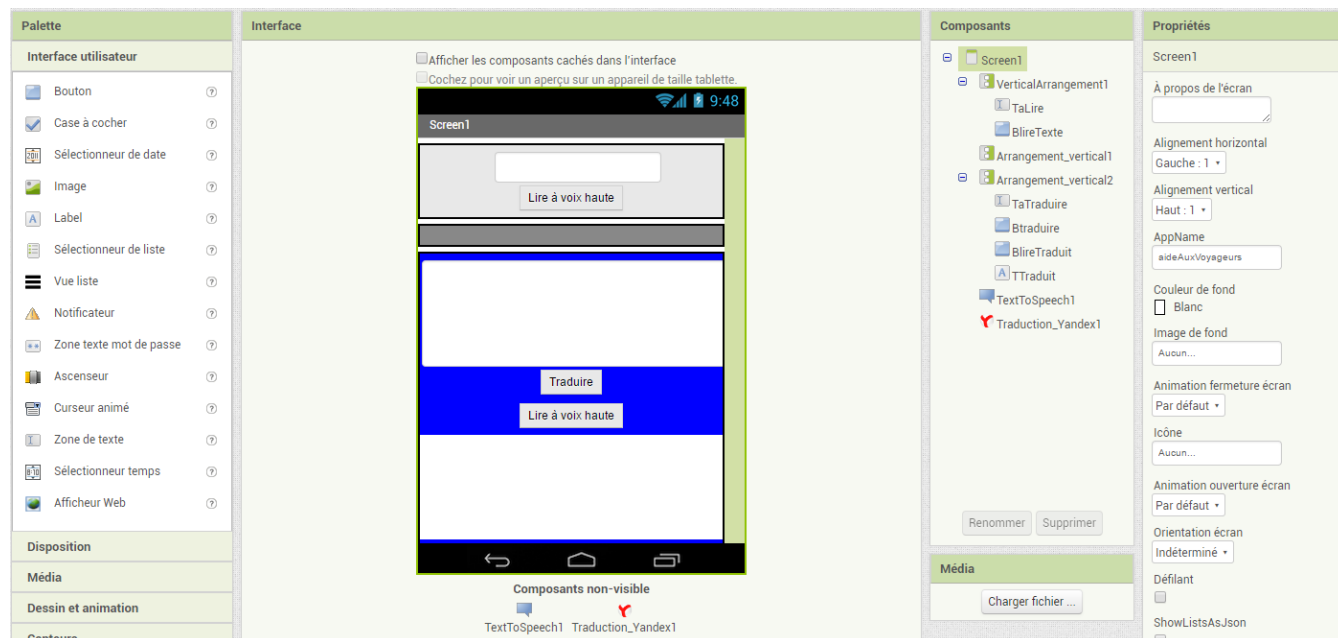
Palette

Interface utilisateur

Bouton
Case à cocher
Sélectionneur de date
Image
Label
Sélectionneur de liste
Vue liste
Notificateur
Zone texte mot de passe
Ascenseur
Curseur animé
Zone de texte
Sélectionneur temps
Afficheur Web

Disposition
Média
Dessin et animation
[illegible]

Interface

Afficher les composants cachés dans l'interface
Cochez pour voir un aperçu sur un appareil de taille tablette.

9:48
Screen1

Lire à voix haute

Traduire
Lire à voix haute

Composants non-visible
TextToSpeech1 Traduction_Yandex1

Composants

Screen1
VerticalArrangement1
TaLire
BlireTexte
Arrangement_vertical1
Arrangement_vertical2
TaTraduire
Btraduire
BlireTraduit
TTraduit
TextToSpeech1
Traduction_Yandex1

Renommer Supprimer

Média

Charger fichier ...

Propriétés

Screen1

À propos de l'écran

Alignement horizontal
Gauche : 1

Alignement vertical
Haut : 1

AppName
aideAuxVoyageurs

Couleur de fond
Blanc

Image de fond
Aucun...

Animation fermeture écran
Par défaut

Icône
Aucun...

Animation ouverture écran
Par défaut

Orientation écran
Indéterminé

Défilant

ShowListsAsJson